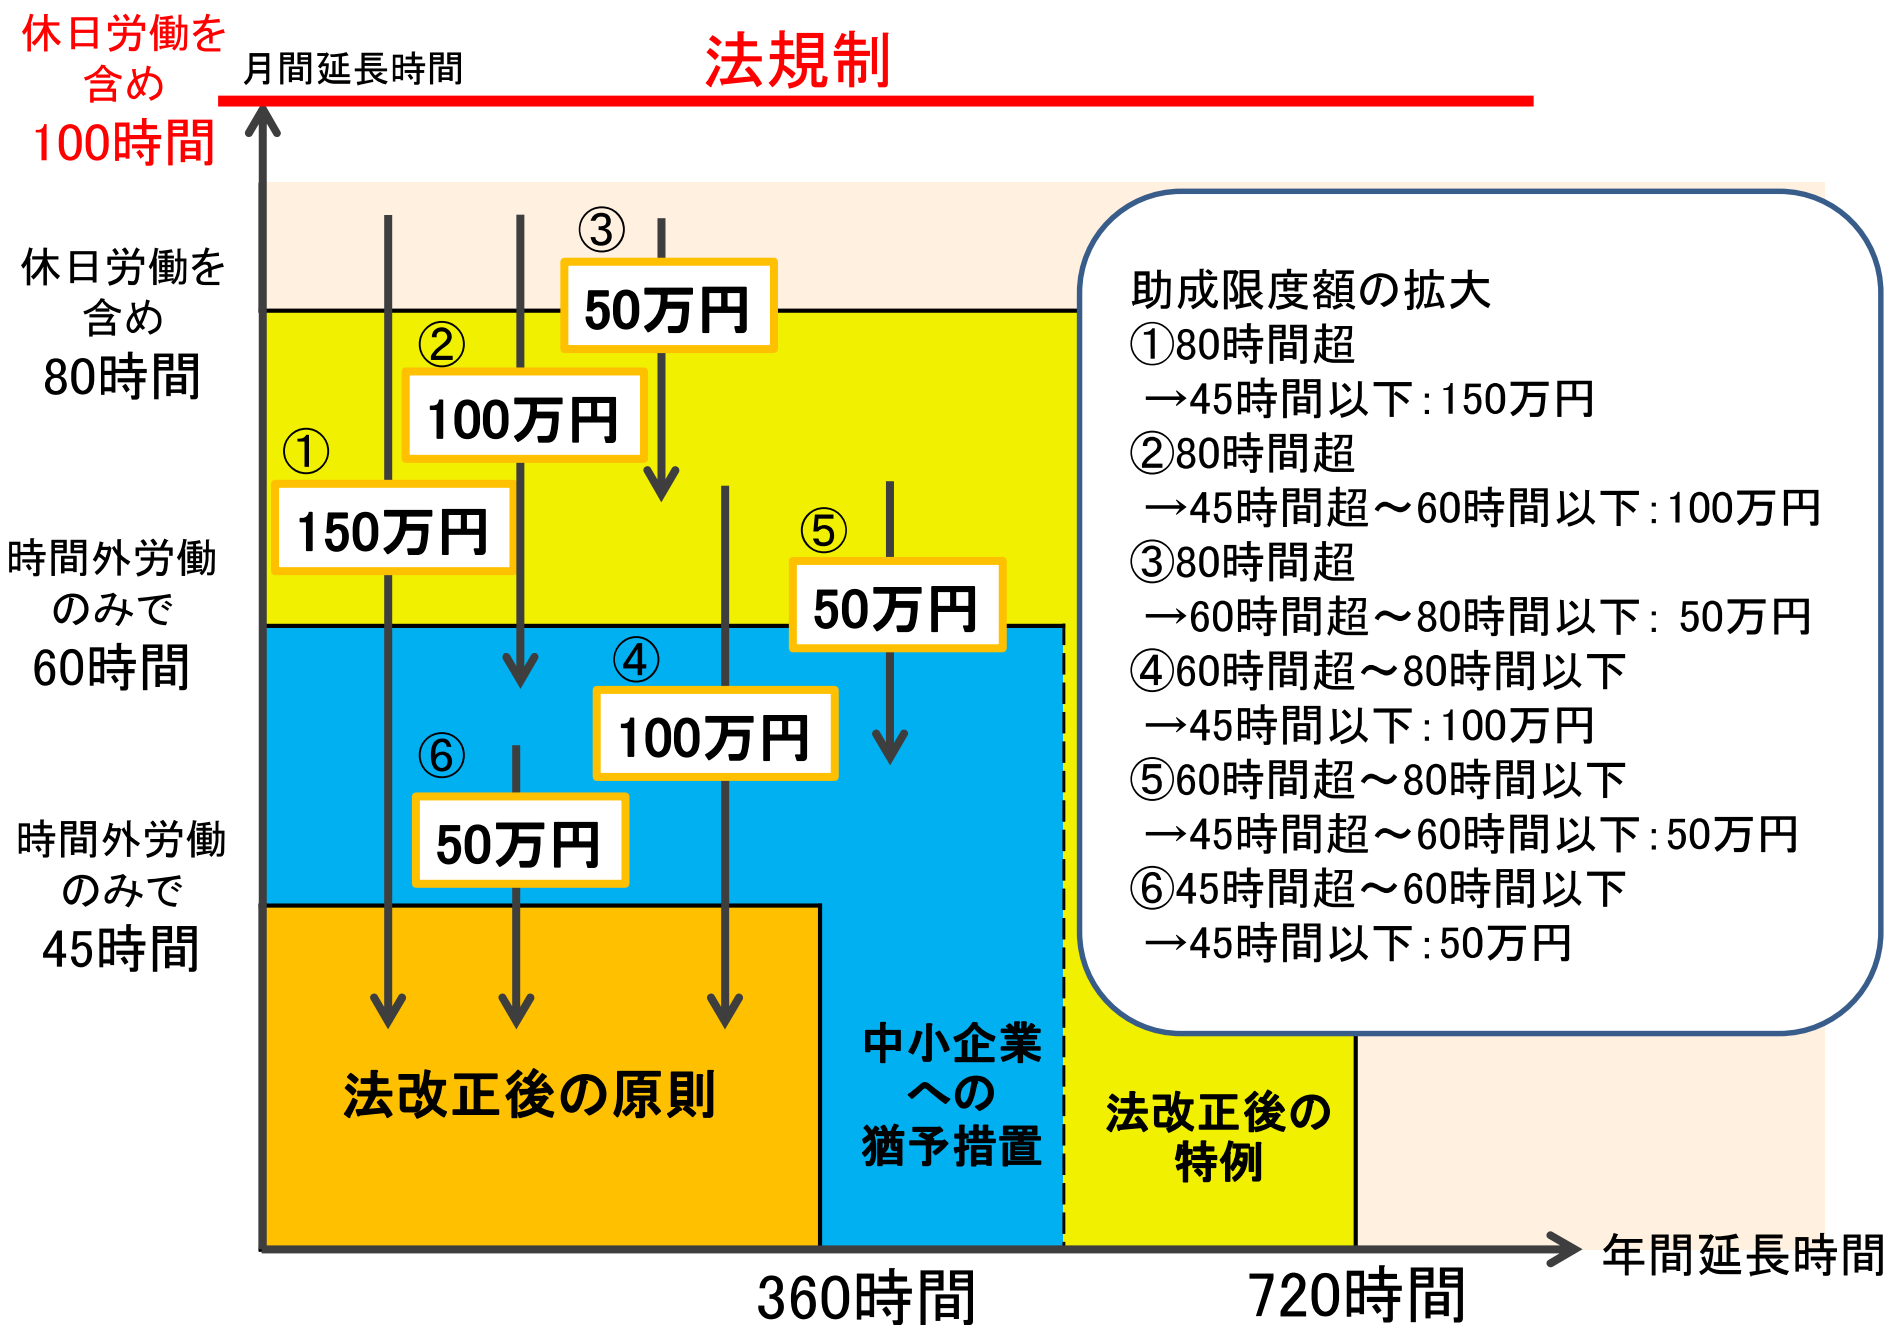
休日労働を含め
100時間

月間延長時間

法規制

休日労働を含め
80時間

時間外労働のみで
60時間

時間外労働のみで
45時間

③
50万円

②
100万円

①
150万円

⑤
50万円

④
100万円

⑥
50万円

助成限度額の拡大
①80時間超
→45時間以下:150万円
②80時間超
→45時間超～60時間以下:100万円
③80時間超
→60時間超～80時間以下: 50万円
④60時間超～80時間以下
→45時間以下:100万円
⑤60時間超～80時間以下
→45時間超～60時間以下:50万円
⑥45時間超～60時間以下
→45時間以下:50万円

法改正後の原則

中小企業への猶予措置

法改正後の特例

年間延長時間

360時間

720時間